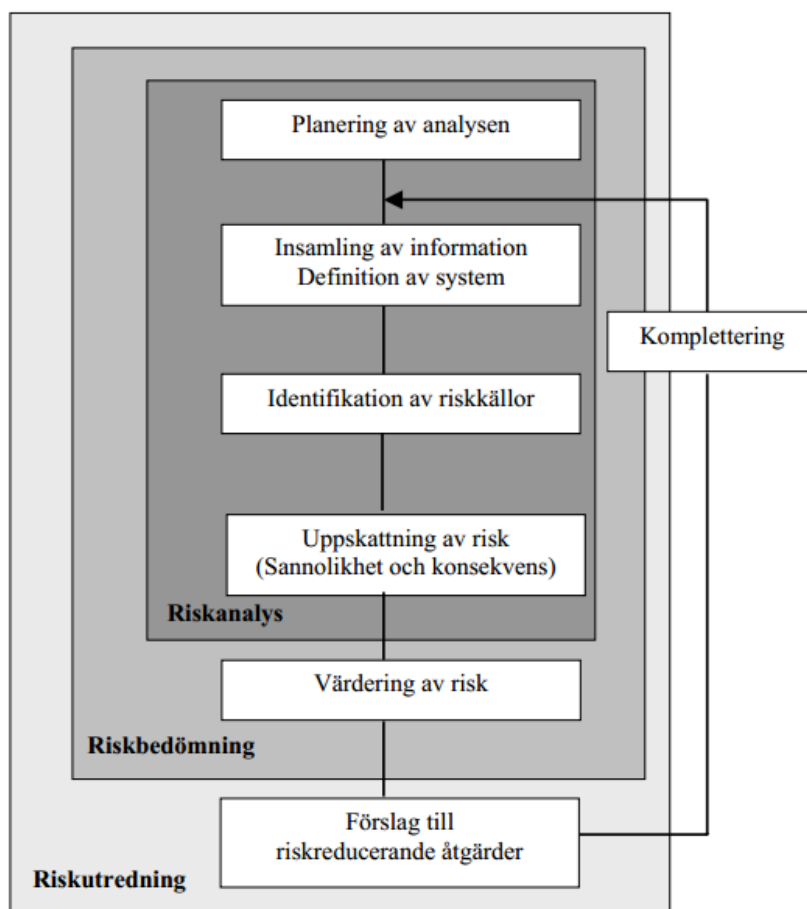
Planering av analysen

Insamling av information
Definition av system

Komplettering

Identifikation av riskkällor

Uppskattning av risk
(Sannolikhet och konsekvens)

Riskanalys

Värdering av risk

Riskbedömning

Förslag till
riskreducerande åtgärder

Riskutredning